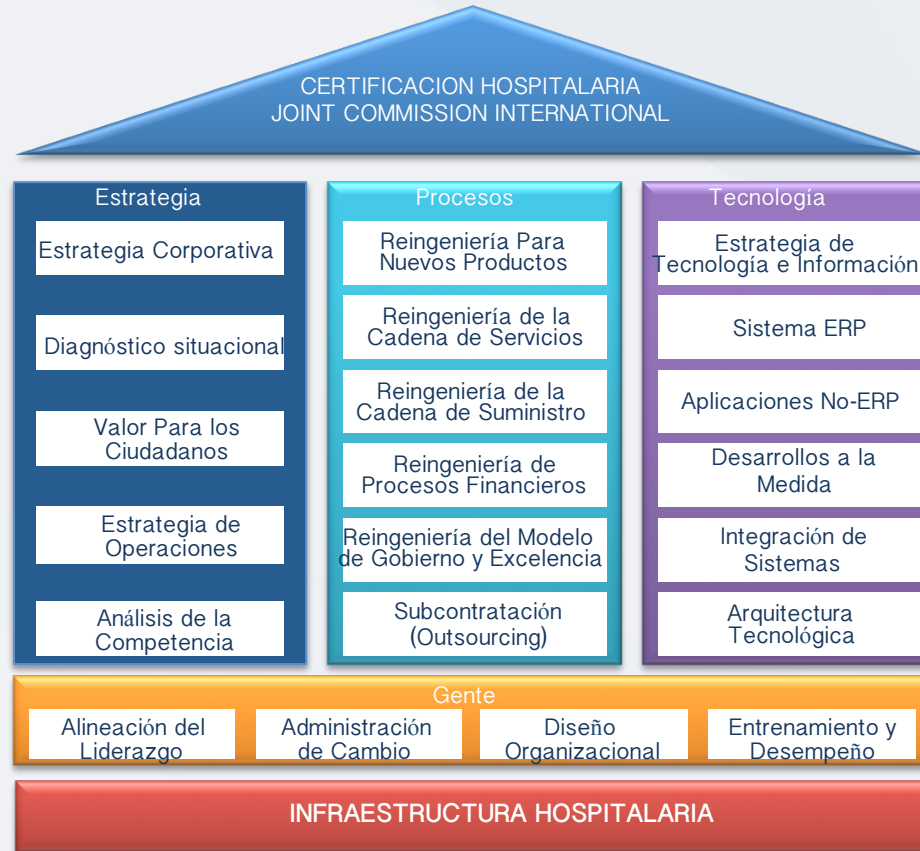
CERTIFICACION HOSPITALARIA
JOINT COMMISSION INTERNATIONAL

Estrategia

Estrategia Corporativa

Diagnóstico situacional

Valor Para los Ciudadanos

Estrategia de Operaciones

Análisis de la Competencia

Procesos

Reingeniería Para Nuevos Productos

Reingeniería de la Cadena de Servicios

Reingeniería de la Cadena de Suministro

Reingeniería de Procesos Financieros

Reingeniería del Modelo de Gobierno y Excelencia

Subcontratación (Outsourcing)

Tecnología

Estrategia de Tecnología e Información

Sistema ERP

Aplicaciones No-ERP

Desarrollos a la Medida

Integración de Sistemas

Arquitectura Tecnológica

Gente

Alineación del Liderazgo

Administración de Cambio

Diseño Organizacional

Entrenamiento y Desempeño

INFRAESTRUCTURA HOSPITALARIA